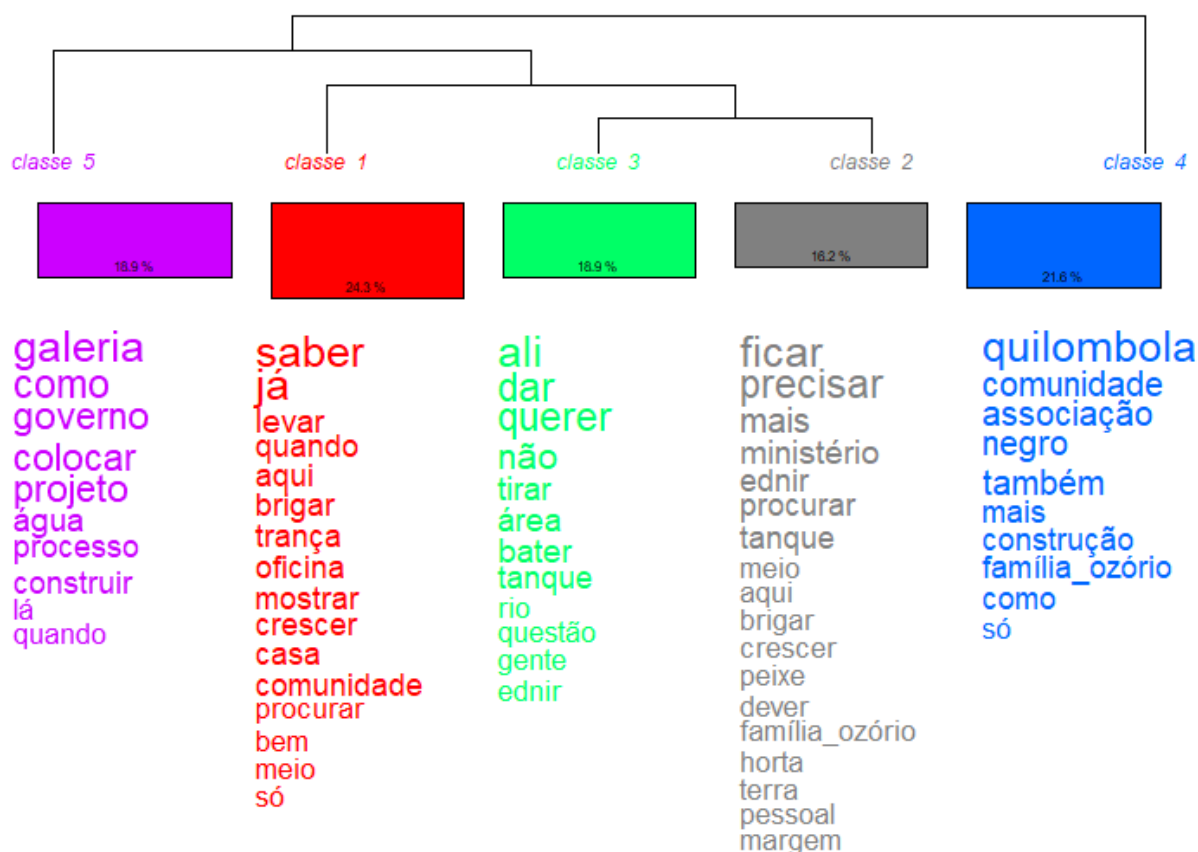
classe 5

18.9 %

galeria
como
governo
colocar
projeto
água
processo
construir
lá
quando

classe 1

24.3 %

saber
já
levar
quando
aqui
brigar
trança
oficina
mostrar
crescer
casa
comunidade
procurar
bem
meio
só

classe 3

18.9 %

ali
dar
querer
não
tirar
área
bater
tanque
rio
questão
gente
ednir

classe 2

16.2 %

ficar
precisar
mais
ministério
ednir
procurar
tanque
meio
aqui
brigar
crescer
peixe
dever
família_ozório
horta
terra
pessoal
margem

classe 4

21.6 %

quilombola
comunidade
associação
negro
também
mais
construção
família_ozório
como
só